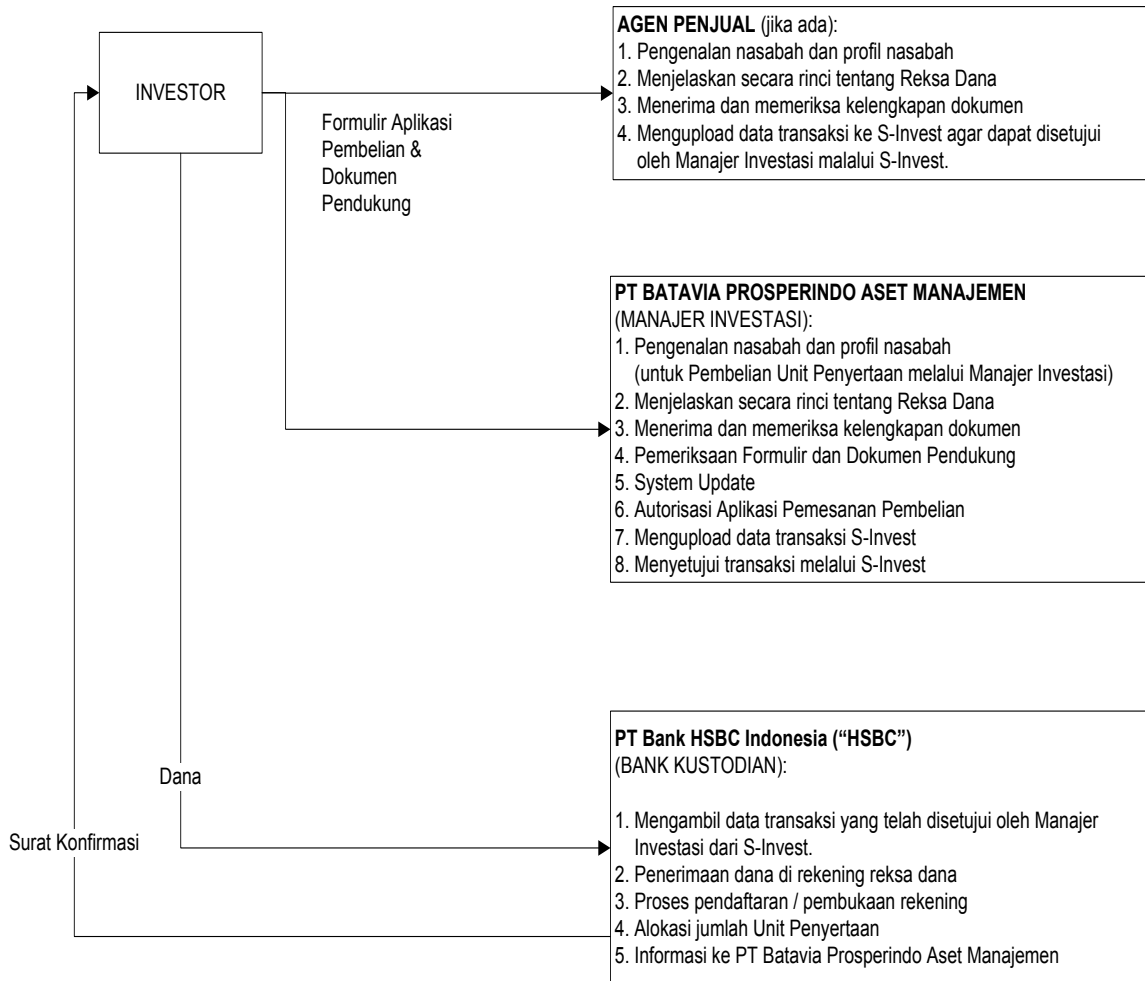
INVESTOR

Formulir Aplikasi Pembelian & Dokumen Pendukung

**AGEN PENJUAL** (jika ada):
1. Pengenalan nasabah dan profil nasabah
2. Menjelaskan secara rinci tentang Reksa Dana
3. Menerima dan memeriksa kelengkapan dokumen
4. Mengupload data transaksi ke S-Invest agar dapat disetujui oleh Manajer Investasi malalui S-Invest.

**PT BATAVIA PROSPERINDO ASET MANAJEMEN**
(MANAJER INVESTASI):
1. Pengenalan nasabah dan profil nasabah (untuk Pembelian Unit Penyertaan melalui Manajer Investasi)
2. Menjelaskan secara rinci tentang Reksa Dana
3. Menerima dan memeriksa kelengkapan dokumen
4. Pemeriksaan Formulir dan Dokumen Pendukung
5. System Update
6. Autorisasi Aplikasi Pemesanan Pembelian
7. Mengupload data transaksi S-Invest
8. Menyetujui transaksi melalui S-Invest

Dana

Surat Konfirmasi

**PT Bank HSBC Indonesia ("HSBC")**
(BANK KUSTODIAN):

1. Mengambil data transaksi yang telah disetujui oleh Manajer Investasi dari S-Invest.
2. Penerimaan dana di rekening reksa dana
3. Proses pendaftaran / pembukaan rekening
4. Alokasi jumlah Unit Penyertaan
5. Informasi ke PT Batavia Prosperindo Aset Manajemen